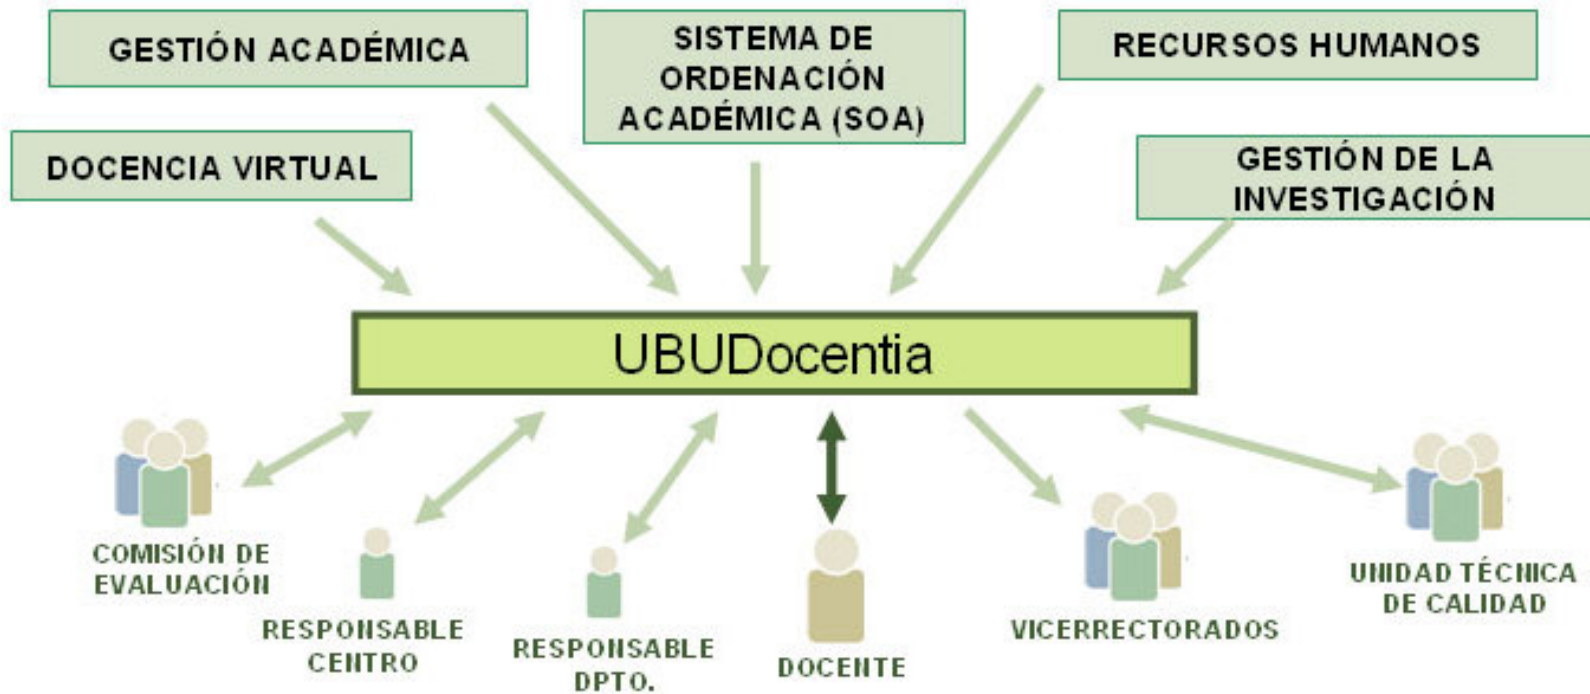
GESTIÓN ACADÉMICA

SISTEMA DE ORDENACIÓN ACADÉMICA (SOA)

RECURSOS HUMANOS

DOCENCIA VIRTUAL

GESTIÓN DE LA INVESTIGACIÓN

UBUDocentia

COMISIÓN DE EVALUACIÓN

RESPONSABLE CENTRO

RESPONSABLE DPTO.

DOCENTE

VICERRECTORADOS

UNIDAD TÉCNICA DE CALIDAD